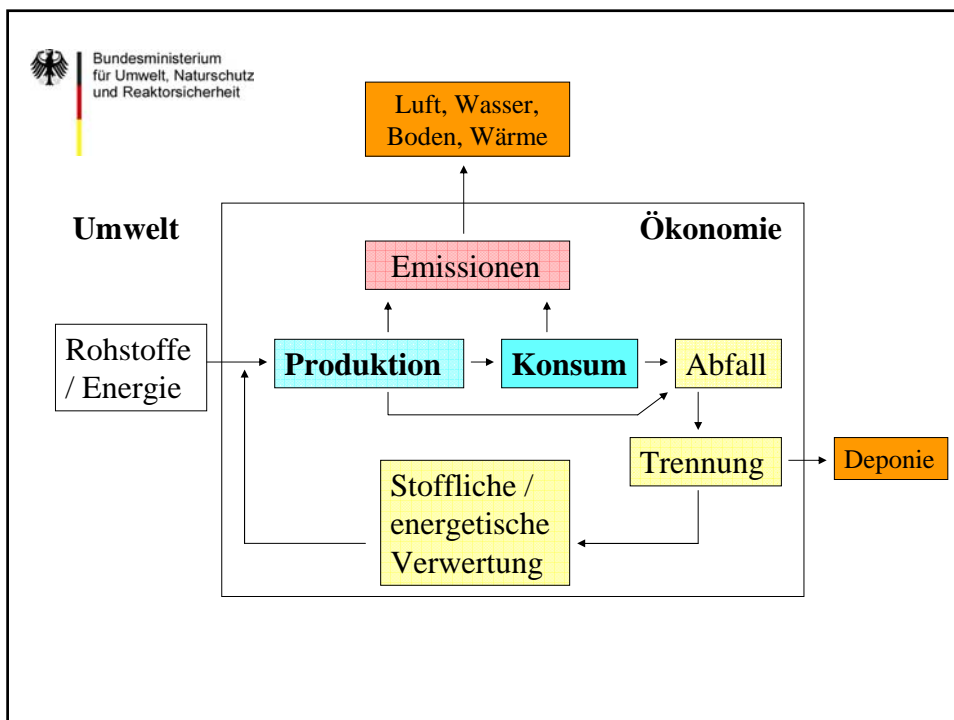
Bundesministerium
für Umwelt, Naturschutz
und Reaktorsicherheit

Luft, Wasser, Boden, Wärme

Umwelt

Ökonomie

Emissionen

Rohstoffe / Energie

Produktion

Konsum

Abfall

Trennung

Deponie

Stoffliche / energetische Verwertung